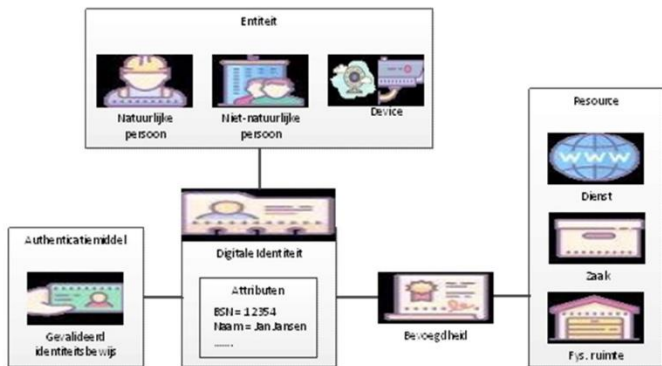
Entiteit

Natuurlijke persoon

Niet-natuurlijke persoon

Device

Resource

WWW

Dienst

Zaak

Fys. ruimte

Authenticatiemiddel

Gevalideerd identiteitsbewijs

Digitale Identiteit

Attributen
BSN = 12354
Naam = Jan Jansen
......

Bevoegdheid